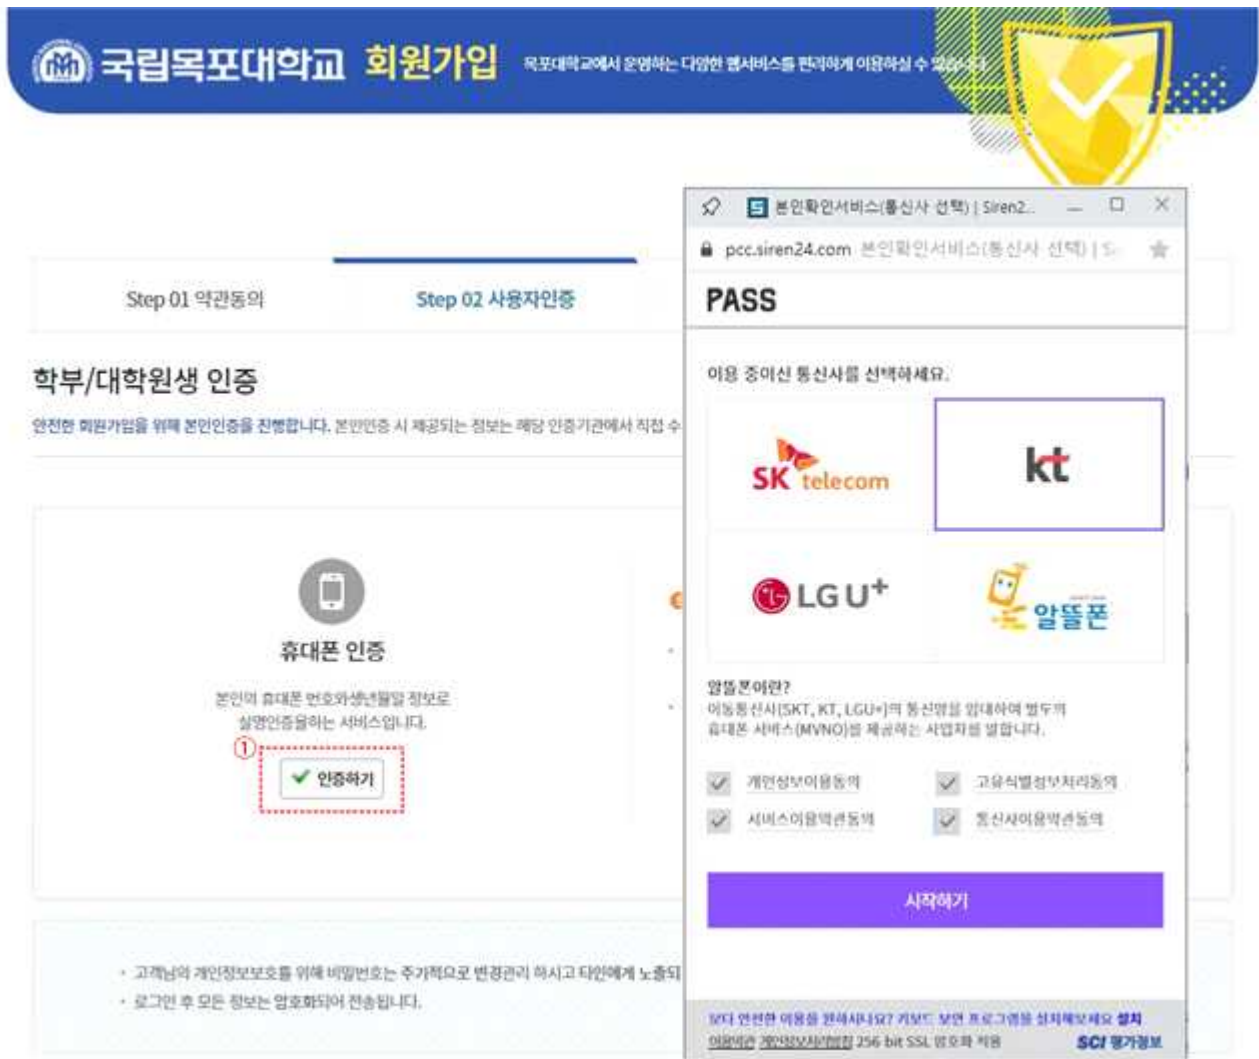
국립목포대학교 회원가입 목포대학교에서 운영하는 다양한 웹서비스를 편리하게 이용하실 수 있습니다

Step 01 약관동의
Step 02 사용자인증

학부/대학원생 인증
안전한 회원가입을 위해 본인인증을 진행합니다. 본인인증 시 제공되는 정보는 해당 인증기관에서 직접 수

휴대폰 인증
본인의 휴대폰 번호와생년월일 정보로 실명인증을하는 서비스입니다.
①
인증하기

· 고객님의 개인정보보호를 위해 비밀번호는 주기적으로 변경관리 하시고 타인에게 노출되
· 로그인 후 모든 정보는 암호화되어 전송됩니다.

본인확인서비스(통신사 선택) | Siren2...
pcc.siren24.com 본인확인서비스(통신사 선택) | S
PASS
이용 중이신 통신사를 선택하세요.
SK telecom
kt
LG U⁺
알뜰폰
알뜰폰이란?
이동통신사(SKT, KT, LGU+)의 통신망을 임대하여 별도의 휴대폰 서비스(MVNO)를 제공하는 사업자를 말합니다.
개인정보이용동의
고유식별정보처리동의
서비스이용약관동의
통신사이용약관동의
시작하기
보다 안전한 이용을 원하시나요? 키보드 보안 프로그램을 설치해보세요 설치
이용약관 개인정보처리방침 256 bit SSL 암호화 적용
SCI 평가정보